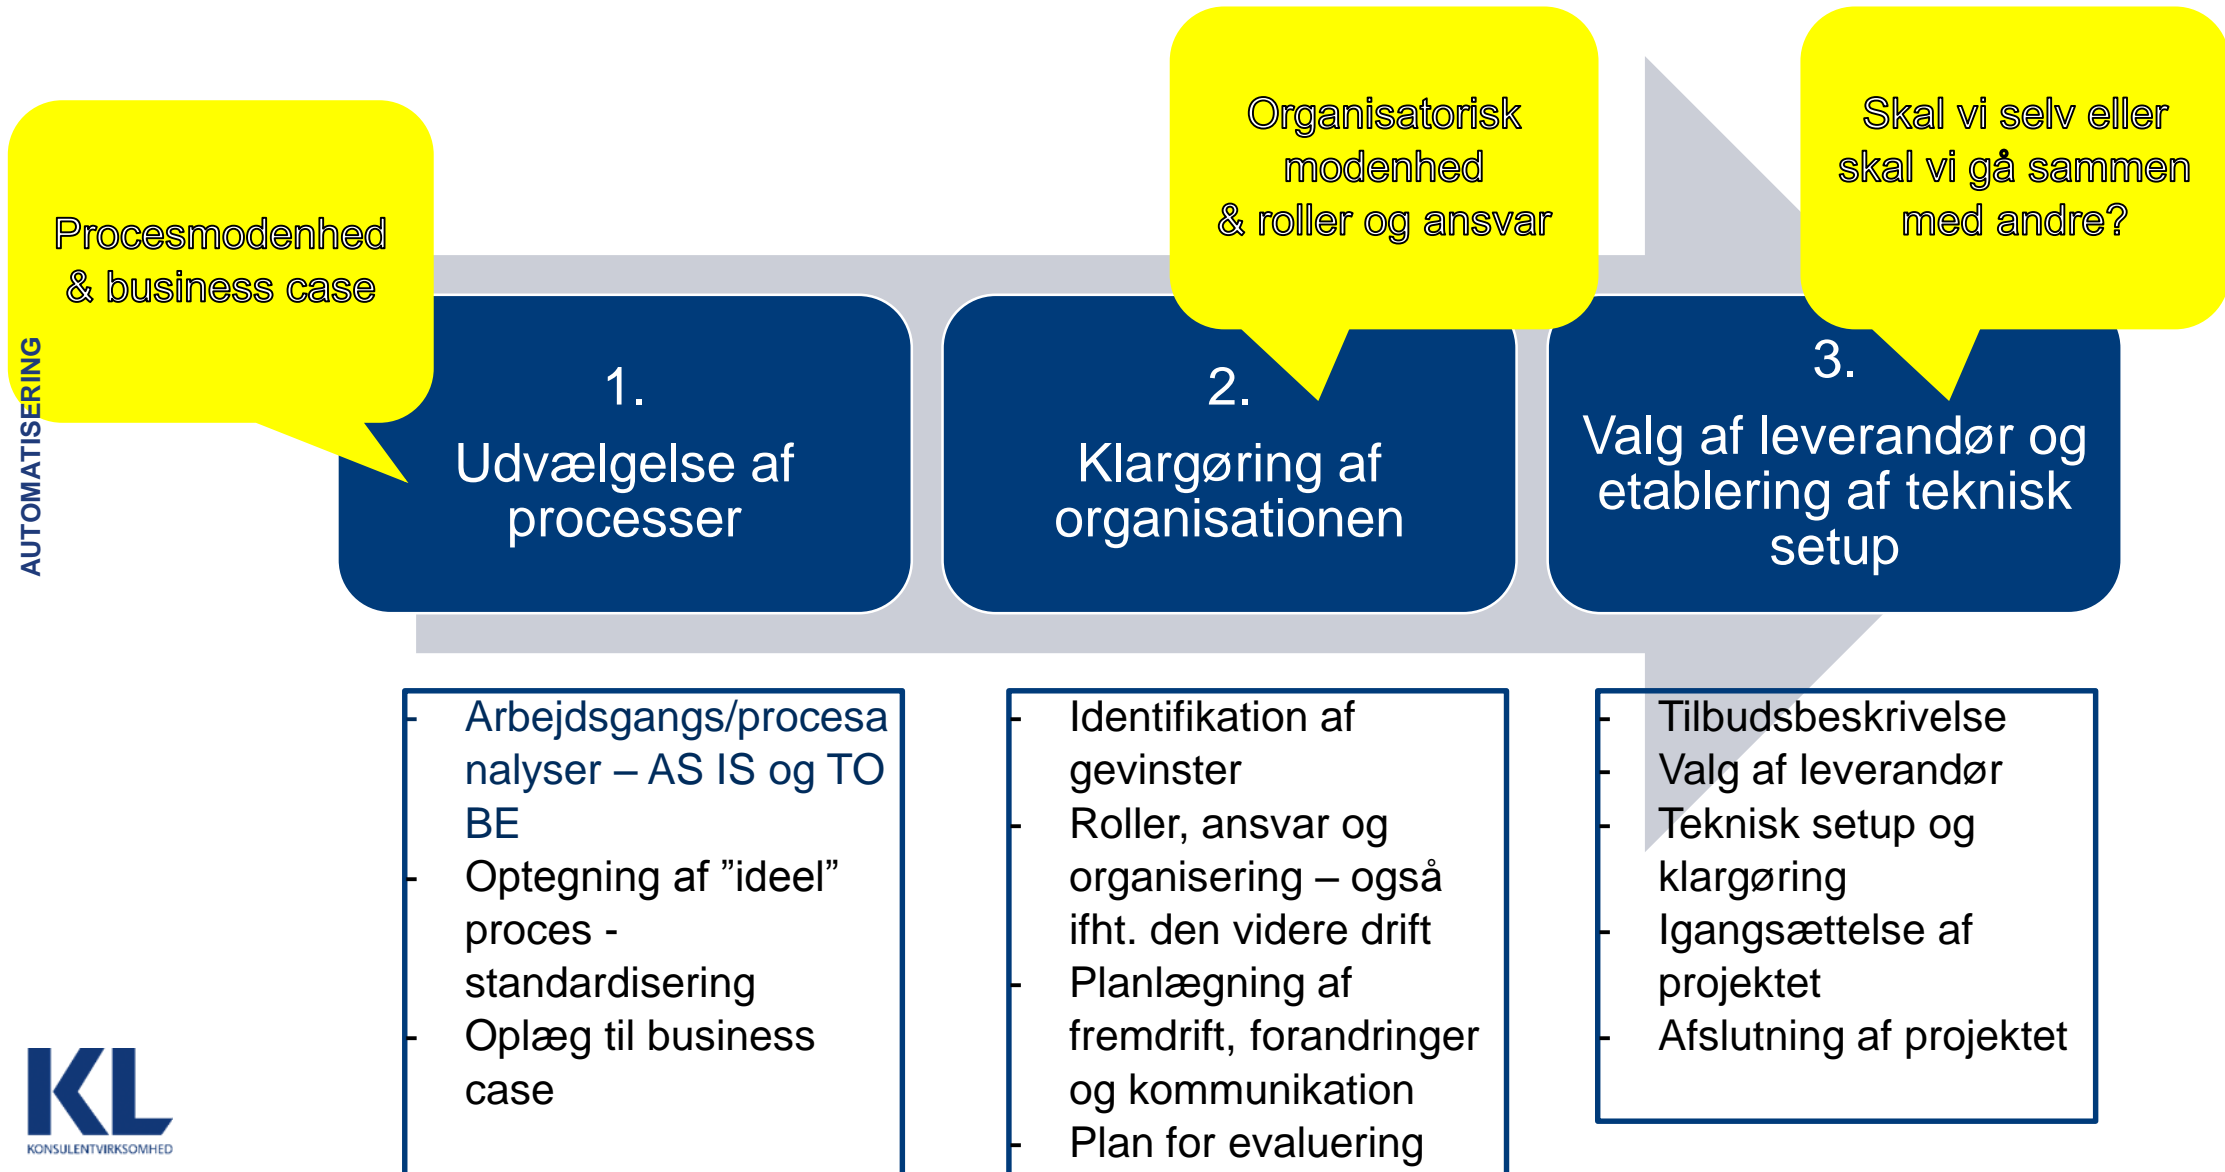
AUTOMATISERING

Procesmodenhed & business case

Organisatorisk modenhed & roller og ansvar

Skal vi selv eller skal vi gå sammen med andre?

1.
Udvælgelse af processer

2.
Klargøring af organisationen

3.
Valg af leverandør og etablering af teknisk setup

- Arbejdsgangs/procesanalyser – AS IS og TO BE
- Optegning af ”ideel” proces - standardisering
- Oplæg til business case

- Identifikation af gevinster
- Roller, ansvar og organisering – også ifht. den videre drift
- Planlægning af fremdrift, forandringer og kommunikation
- Plan for evaluering

- Tilbudsbeskrivelse
- Valg af leverandør
- Teknisk setup og klargøring
- Igangsættelse af projektet
- Afslutning af projektet

KL
KONSULENTVIRKSOMHED